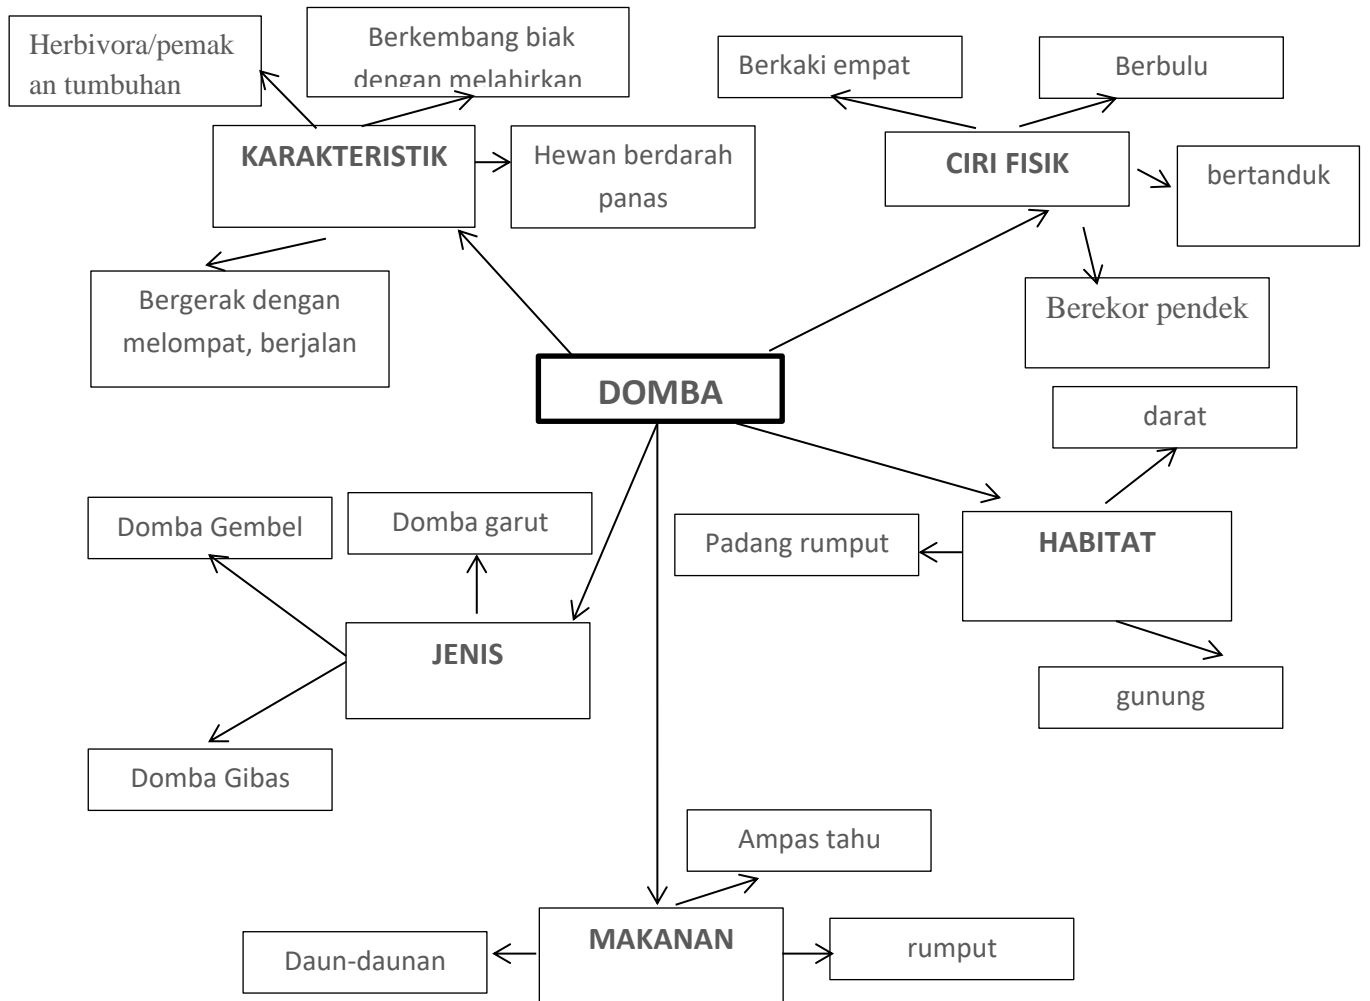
Herbivora/pemakan tumbuhan

Berkembang biak dengan melahirkan

KARAKTERISTIK

Hewan berdarah panas

Bergerak dengan melompat, berjalan

Berkaki empat

Berbulu

CIRI FISIK

bertanduk

Berekor pendek

DOMBA

darat

Padang rumput

HABITAT

gunung

Domba Gembel

Domba garut

JENIS

Domba Gibas

Ampas tahu

Daun-daunan

MAKANAN

rumput